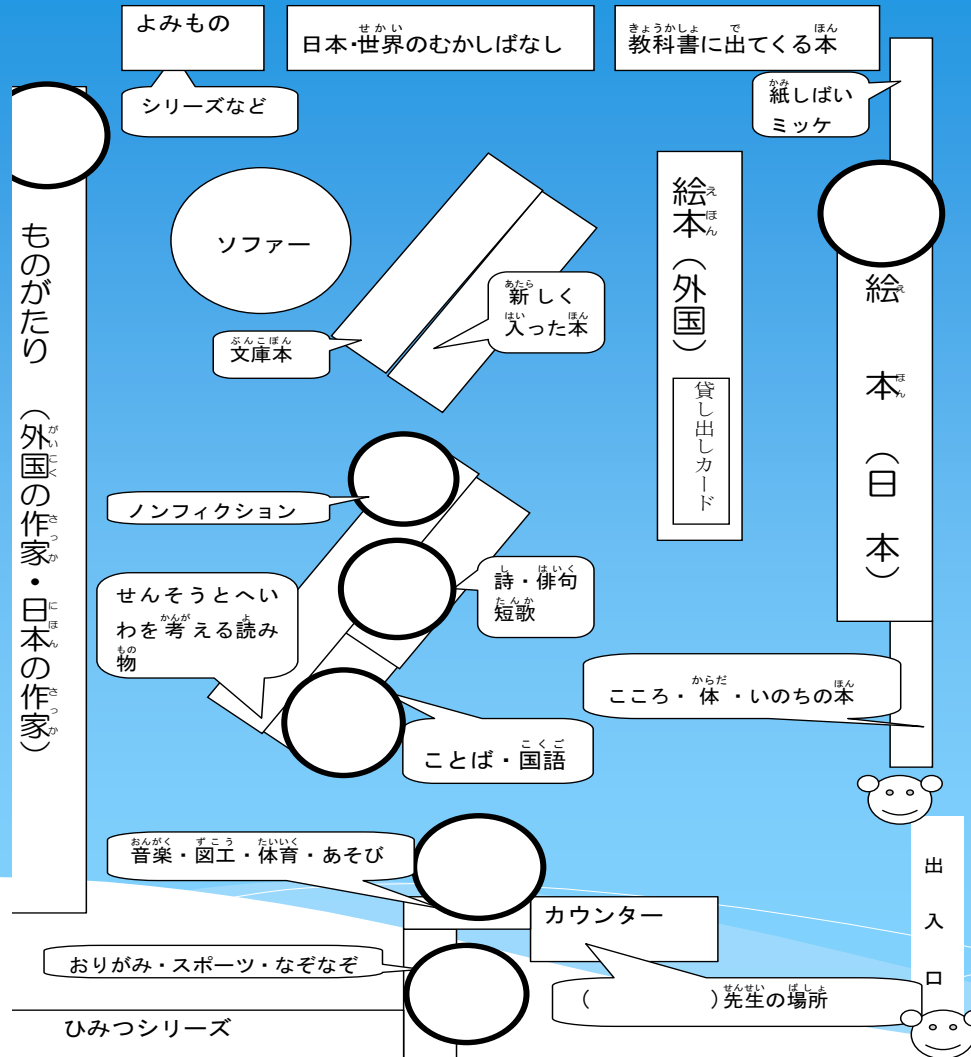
よみもの

日本・世界のむかしばなし

教科書に出てくる本

シリーズなど

紙しばい
ミッケ

ものがたり（外国の作家・日本の作家）

ソファー

絵本（外国）

貸し出しカード

絵本（日本）

新しく入った本

文庫本

ノンフィクション

詩・俳句
短歌

せんそうとへいわを考える読み物

こころ・体・いのちの本

ことば・国語

音楽・図工・体育・あそび

出入口

カウンター

おりがみ・スポーツ・なぞなぞ

（　　　　）先生の場所

ひみつシリーズ